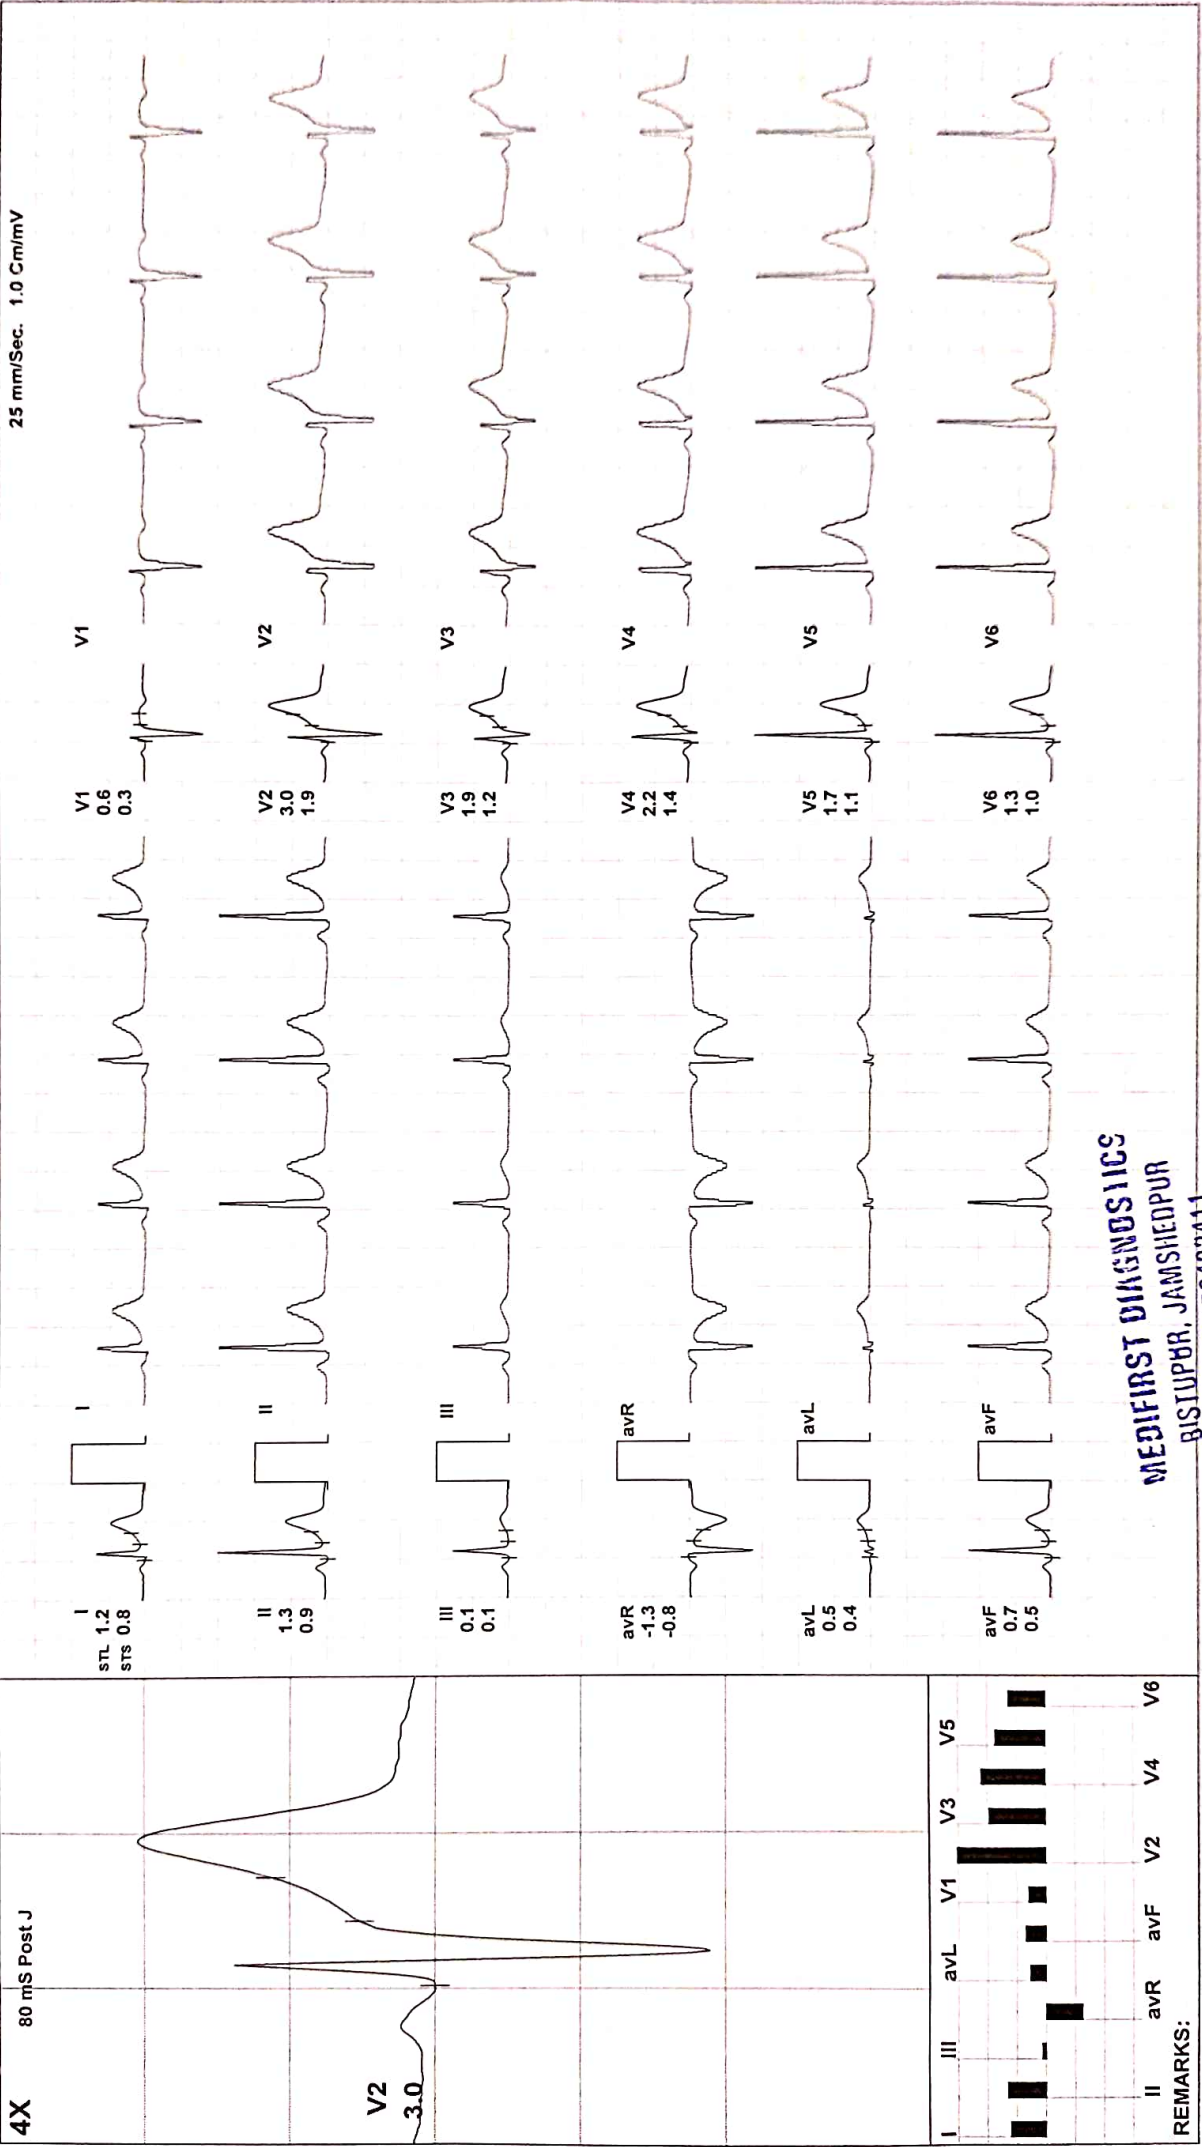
25 mm/Sec. 1.0 Cm/mV

4X
80 mS Post J
V2
3.0

STL 1.2
STS 0.8

I
1.2
0.8

II
1.3
0.9

III
0.1
0.1

avR
-1.3
-0.8

avL
0.5
0.4

avF
0.7
0.5

I
II
III
avR
avL
avF

V1
0.6
0.3

V2
3.0
1.9

V3
1.9
1.2

V4
2.2
1.4

V5
1.7
1.1

V6
1.3
1.0

V1
V2
V3
V4
V5
V6

I III avL V1 V3 V5
II avR avF V2 V4 V6

REMARKS:

MEDIFIRST DIAGNOSTICS
BISTUPUR, JAMSHEDPUR
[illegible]